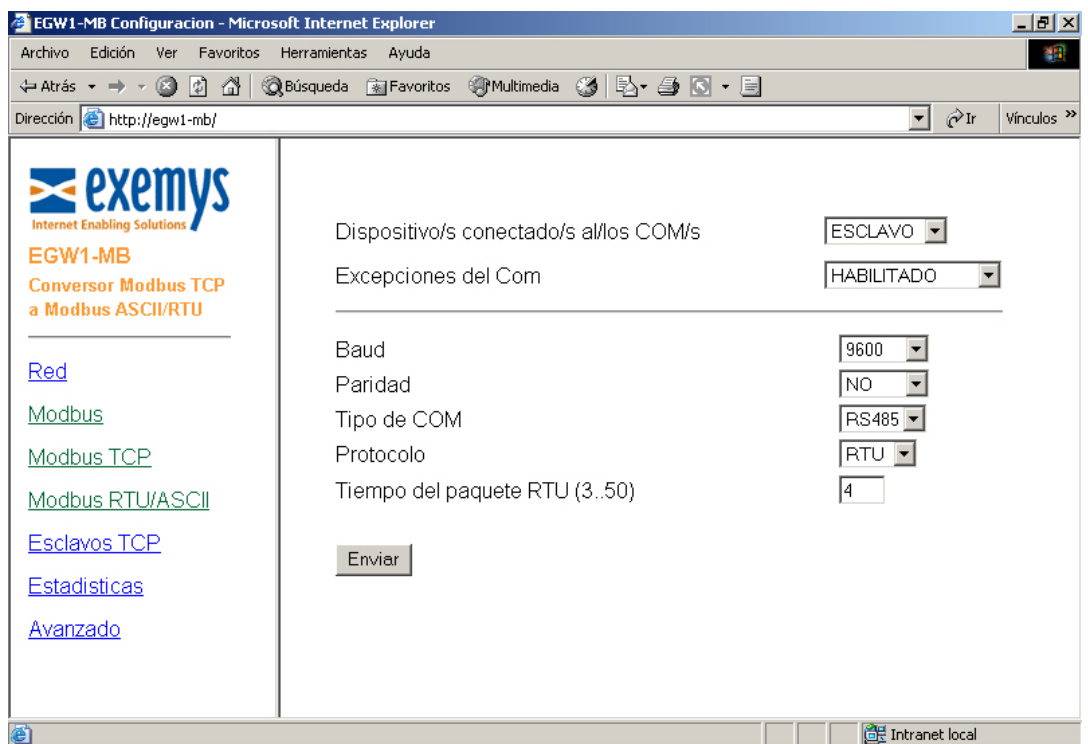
EGW1-MB Configuracion - Microsoft Internet Explorer

Archivo Edición Ver Favoritos Herramientas Ayuda

Atrás Búsqueda Favoritos Multimedia

Dirección http://egw1-mb/ Ir Vínculos »

exemys
Internet Enabling Solutions

EGW1-MB
Conversor Modbus TCP a Modbus ASCII/RTU

Red
Modbus
Modbus TCP
Modbus RTU/ASCII
Esclavos TCP
Estadisticas
Avanzado

Dispositivo/s conectado/s al/los COM/s ESCLAVO
Excepciones del Com HABILITADO

Baud 9600
Paridad NO
Tipo de COM RS485
Protocolo RTU
Tiempo del paquete RTU (3..50) 4

Enviar

Intranet local